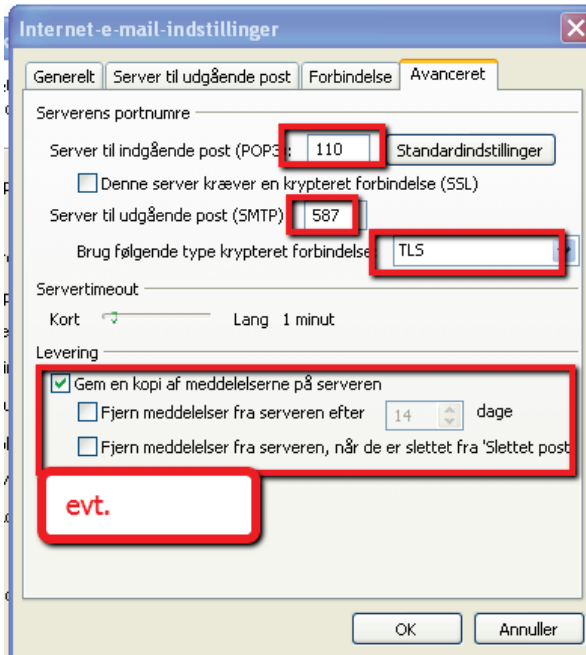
Internet-e-mail-indstillinger

Generelt | Server til udgående post | Forbindelse | Avanceret

Serverens portnumre

Server til indgående post (POP3): 110 Standardindstillinger

Denne server kræver en krypteret forbindelse (SSL)

Server til udgående post (SMTP): 587

Brug følgende type krypteret forbindelse: TLS

Servertimeout

Kort Lang 1 minut

Levering

Gem en kopi af meddelelserne på serveren

Fjern meddelelser fra serveren efter 14 dage

Fjern meddelelser fra serveren, når de er slettet fra 'Slettet post

evt.

OK Annuller